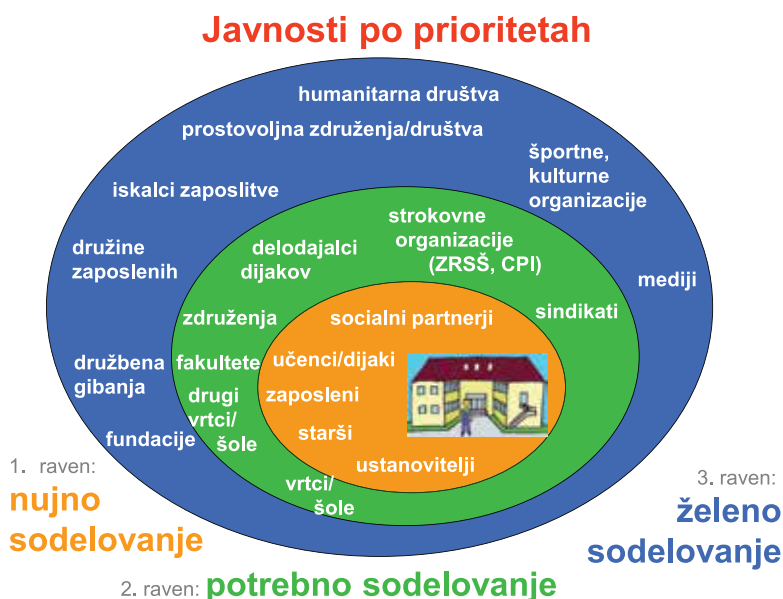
Javnosti po prioritetah

humanitarna društva

prostovoljna združenja/društva

športne, kulturne organizacije

iskalci zaposlitve

družine zaposlenih

strokovne organizacije (ZRSŠ, CPI)

delodajalci dijakov

mediji

sindikati

združenja

socialni partnerji

družbena gibanja

fakultete

učenci/dijaki

drugi vrtci/ šole

zaposleni

fundacije

starši

ustanovitelji

vrtci/ šole

1. raven:
nujno sodelovanje

3. raven:
želeno sodelovanje

2. raven: potrebno sodelovanje